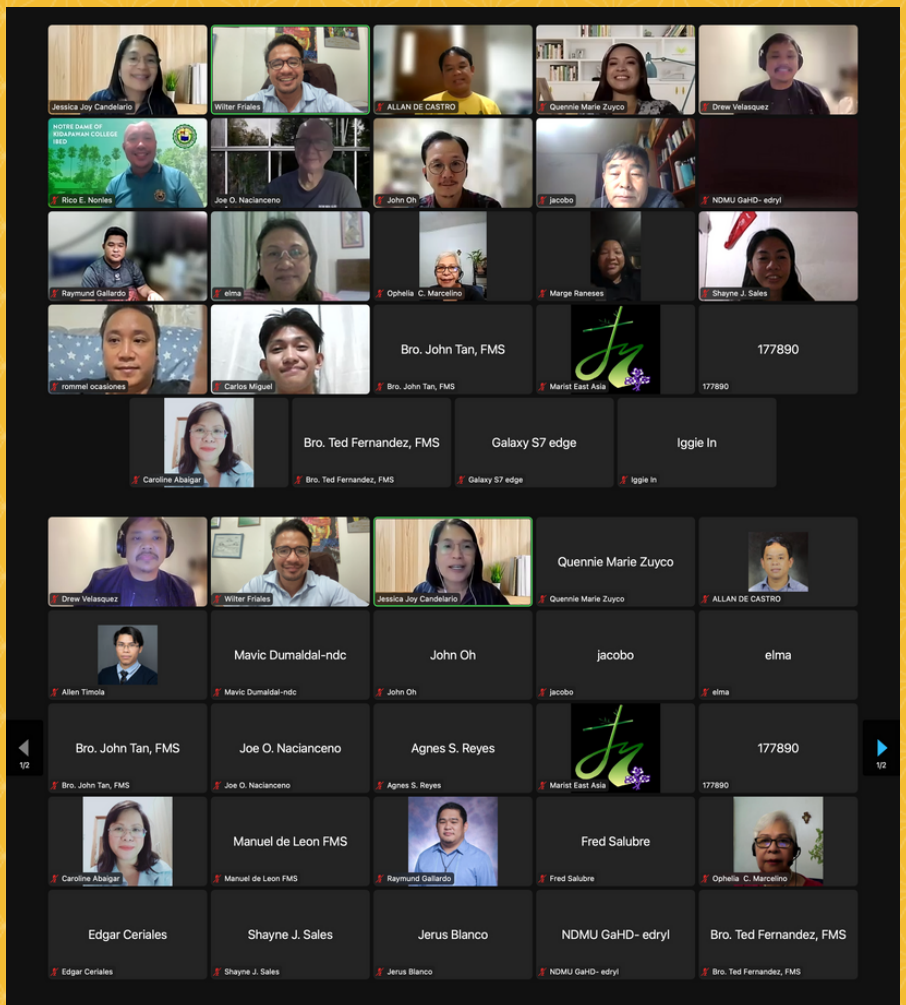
Jessica Joy Candelario
Wilter Friales
ALLAN DE CASTRO
Quennie Marie Zuyco
Drew Velasquez

NOTRE DAME OF KIDAPAWAN COLLEGE IBED
Rico E. Nonles
Joe O. Nacianceno
John Oh
jacobo
NDMU GaHD- edryl

Raymund Gallardo
elma
Ophelia C. Marcelino
Marge Raneses
Shayne J. Sales

rommel ocasiones
Carlos Miguel
Bro. John Tan, FMS
Bro. John Tan, FMS
Marist East Asia
177890
177890

Caroline Abaigar
Bro. Ted Fernandez, FMS
Bro. Ted Fernandez, FMS
Galaxy S7 edge
Galaxy S7 edge
Iggie In
Iggie In

Drew Velasquez
Wilter Friales
Jessica Joy Candelario
Quennie Marie Zuyco
Quennie Marie Zuyco
ALLAN DE CASTRO

Allen Timola
Mavic Dumaldal-ndc
Mavic Dumaldal-ndc
John Oh
John Oh
jacobo
jacobo
elma
elma

1/2
Bro. John Tan, FMS
Bro. John Tan, FMS
Joe O. Nacianceno
Joe O. Nacianceno
Agnes S. Reyes
Agnes S. Reyes
Marist East Asia
177890
177890
1/2

Caroline Abaigar
Manuel de Leon FMS
Manuel de Leon FMS
Raymund Gallardo
Fred Salubre
Fred Salubre
Ophelia C. Marcelino

Edgar Ceriales
Edgar Ceriales
Shayne J. Sales
Shayne J. Sales
Jerus Blanco
Jerus Blanco
NDMU GaHD- edryl
NDMU GaHD- edryl
Bro. Ted Fernandez, FMS
Bro. Ted Fernandez, FMS